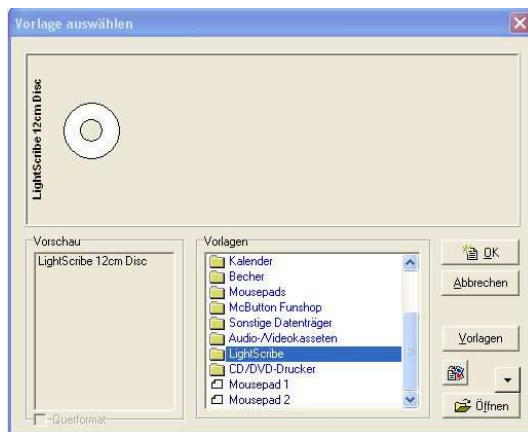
Vorlage auswählen

LightScribe 12cm Disc

Vorschau
LightScribe 12cm Disc

Querformat

Vorlagen
Kalender
Becher
Mousepads
McButton Funshop
Sonstige Datenträger
Audio-/Videokasseten
LightScribe
CD/DVD-Drucker
Mousepad 1
Mousepad 2

OK
Abbrechen
Vorlagen
Öffnen